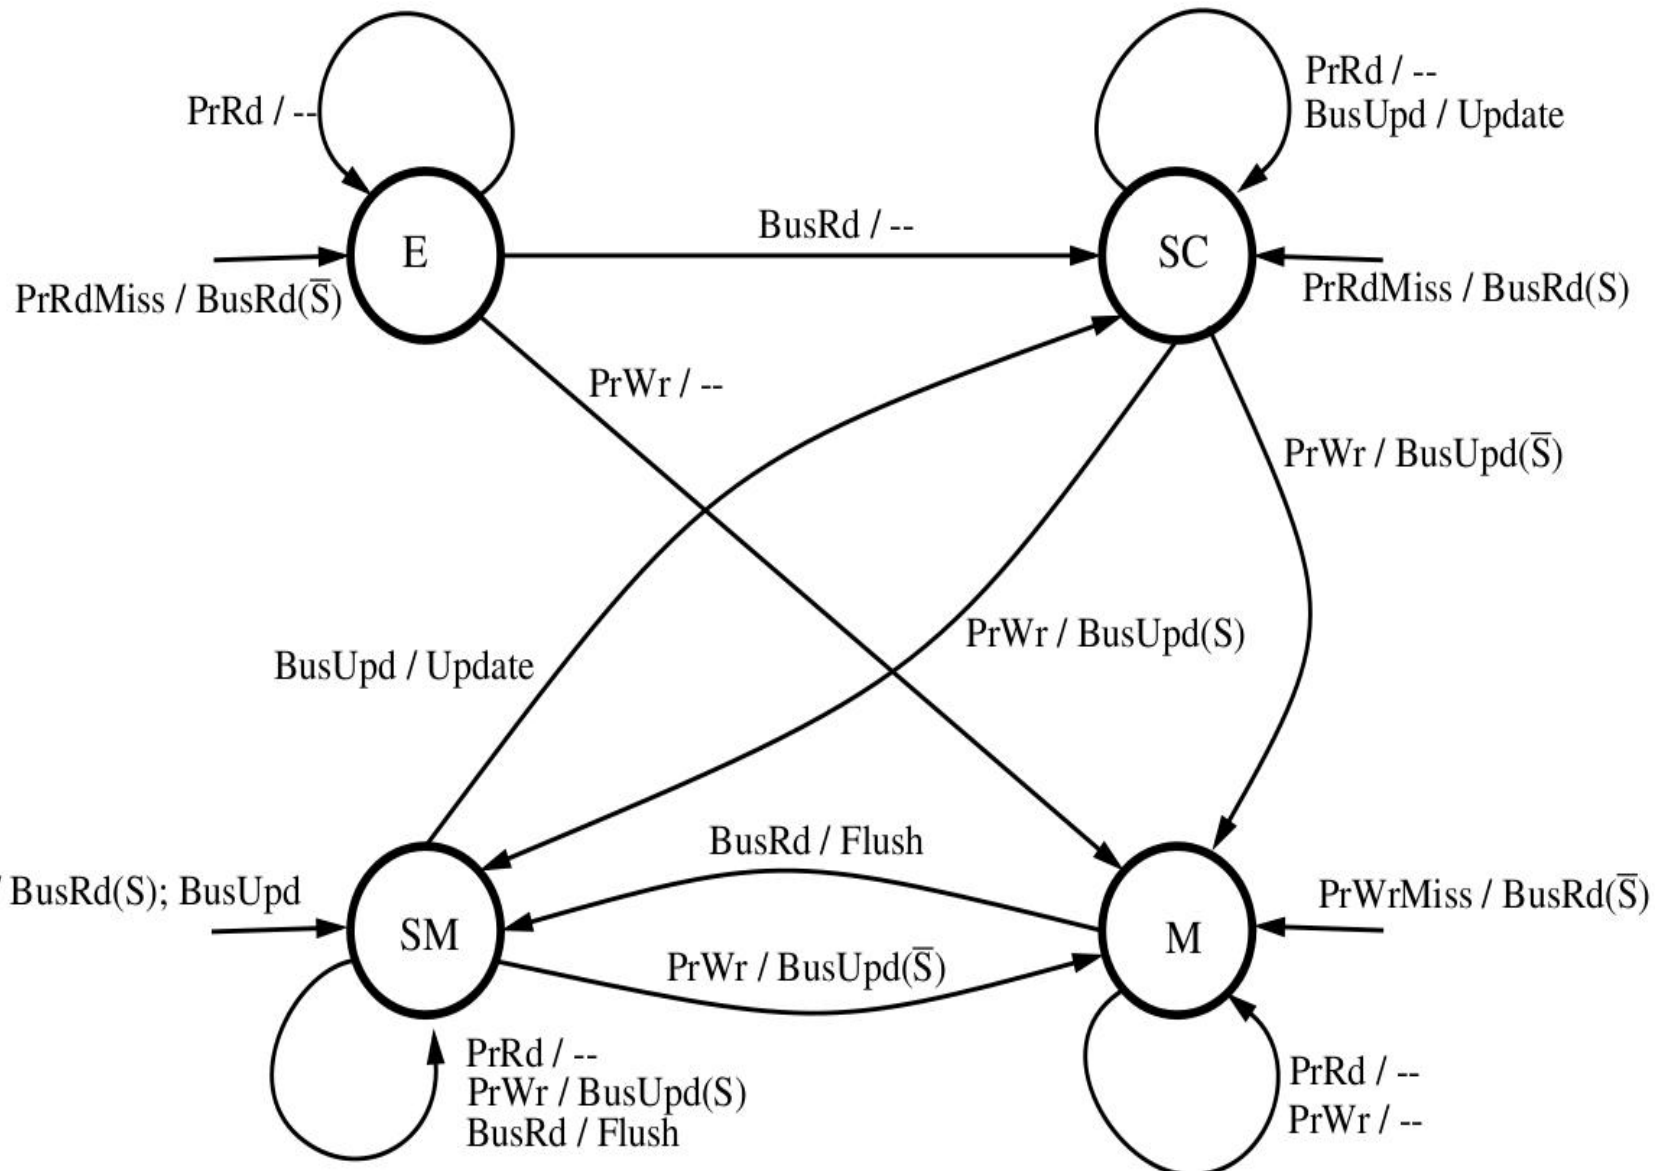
PrRd / --

PrRd / --
BusUpd / Update

E

BusRd / --

SC

PrRdMiss / BusRd($\overline{S}$)

PrRdMiss / BusRd(S)

PrWr / --

PrWr / BusUpd($\overline{S}$)

PrWr / BusUpd(S)

BusUpd / Update

BusRd / Flush

/ BusRd(S); BusUpd

SM

M

PrWrMiss / BusRd($\overline{S}$)

PrWr / BusUpd($\overline{S}$)

PrRd / --
PrWr / BusUpd(S)
BusRd / Flush

PrRd / --
PrWr / --